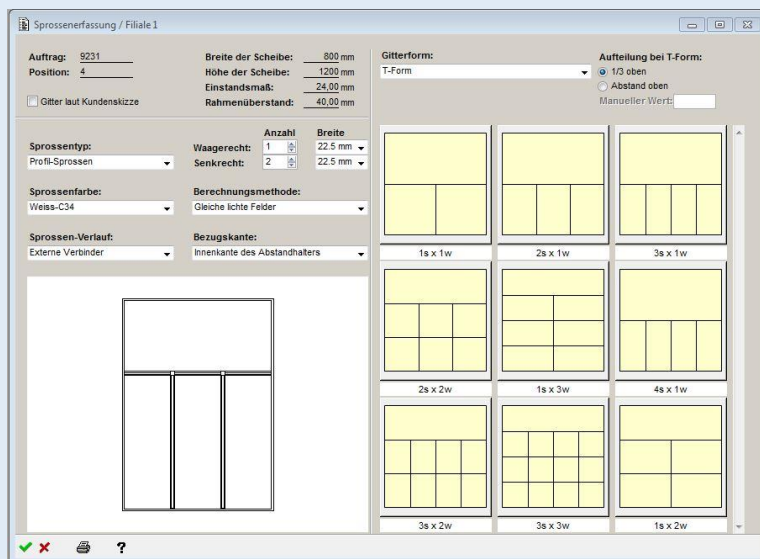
Sprossenerfassung / Filiale 1

Auftrag: 9231
Position: 4

Gitter laut Kundenskizze

Breite der Scheibe: 800 mm
Höhe der Scheibe: 1200 mm
Einstandsmaß: 24,00 mm
Rahmenüberstand: 40,00 mm

Gitterform:
T-Form

Aufteilung bei T-Form:
1/3 oben
Abstand oben
Manueller Wert:

Sprossentyp:
Profil-Sprossen

Anzahl Breite
Waagerecht: 1 22.5 mm
Senkrecht: 2 22.5 mm

Sprossenfarbe:
Weiss-C34

Berechnungsmethode:
Gleiche lichte Felder

Sprossen-Verlauf:
Externe Verbinder

Bezugskante:
Innenkante des Abstandhalters

1s x 1w
2s x 1w
3s x 1w
2s x 2w
1s x 3w
4s x 1w
3s x 2w
3s x 3w
1s x 2w

?